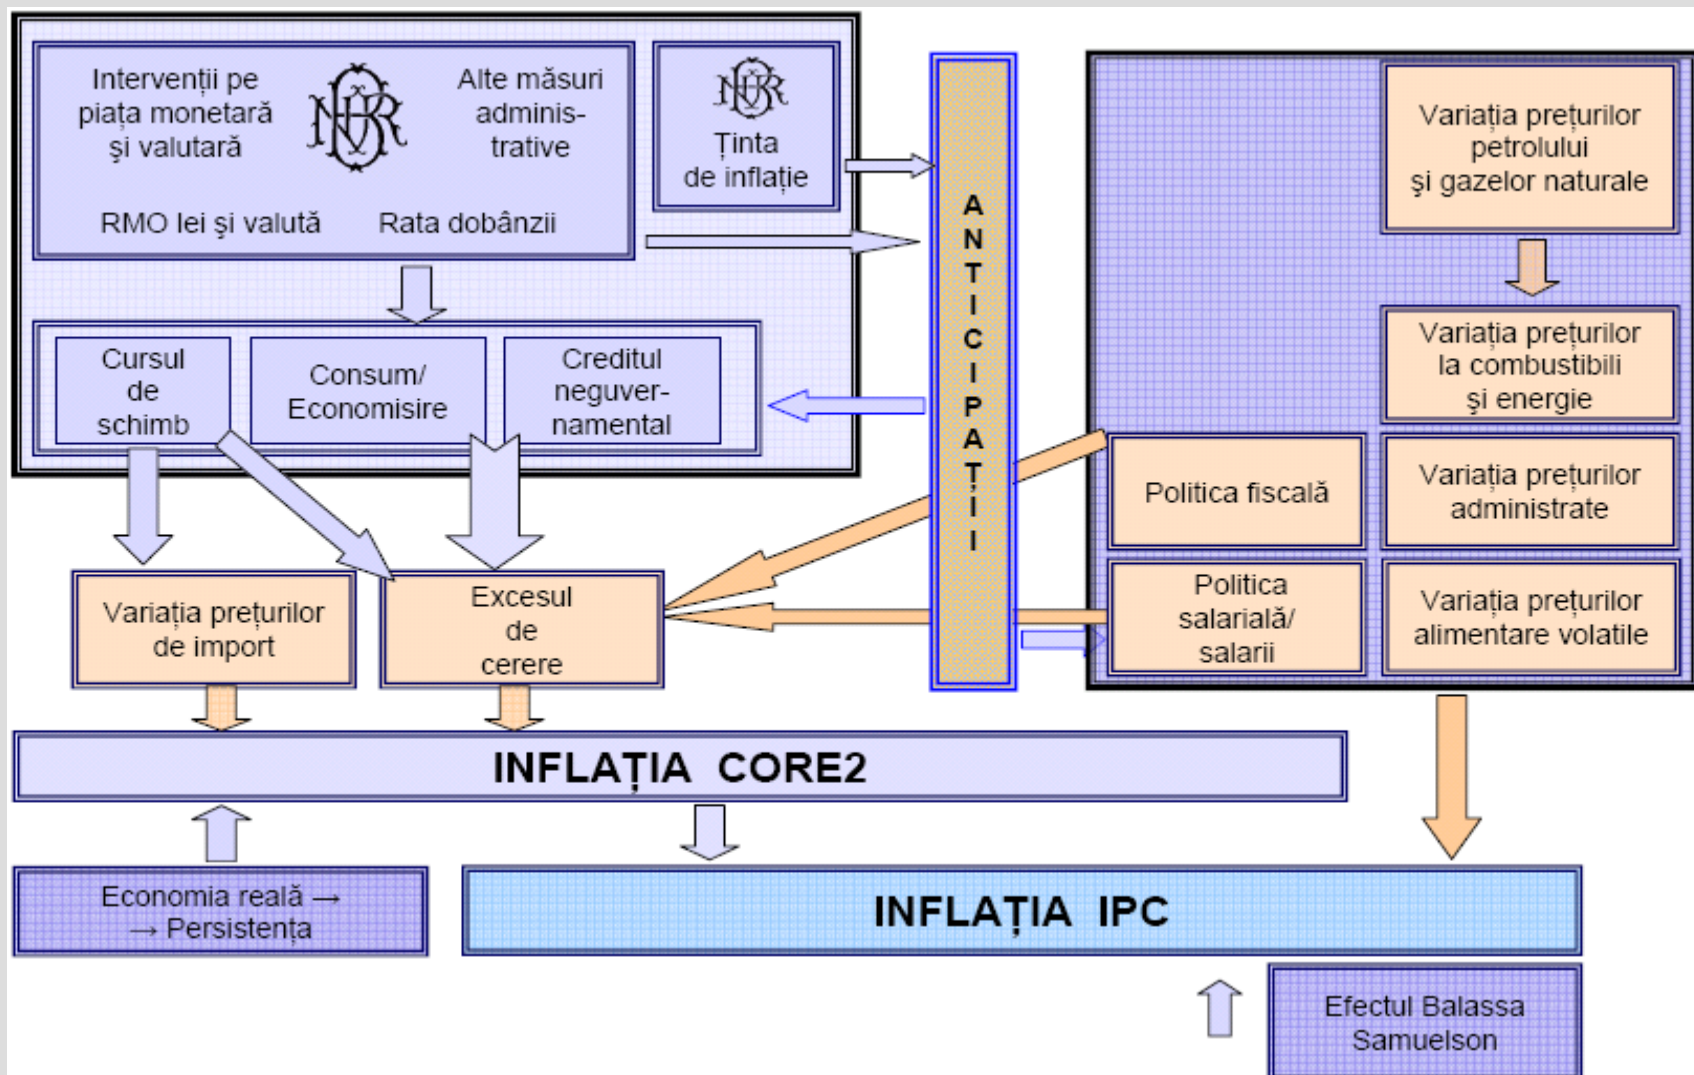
Intervenţii pe piaţa monetară şi valutară

NBR

Alte măsuri adminis-trative

RMO lei şi valută

Rata dobânzii

NBR

Ţinta de inflaţie

Cursul de schimb

Consum/ Economisire

Creditul neguver-namental

ANTICIPAŢII

Variaţia preţurilor petrolului şi gazelor naturale

Variaţia preţurilor la combustibili şi energie

Politica fiscală

Variaţia preţurilor administrate

Politica salarială/ salarii

Variaţia preţurilor alimentare volatile

Variaţia preţurilor de import

Excesul de cerere

INFLAŢIA CORE2

Economia reală → → Persistenţa

INFLAŢIA IPC

Efectul Balassa Samuelson